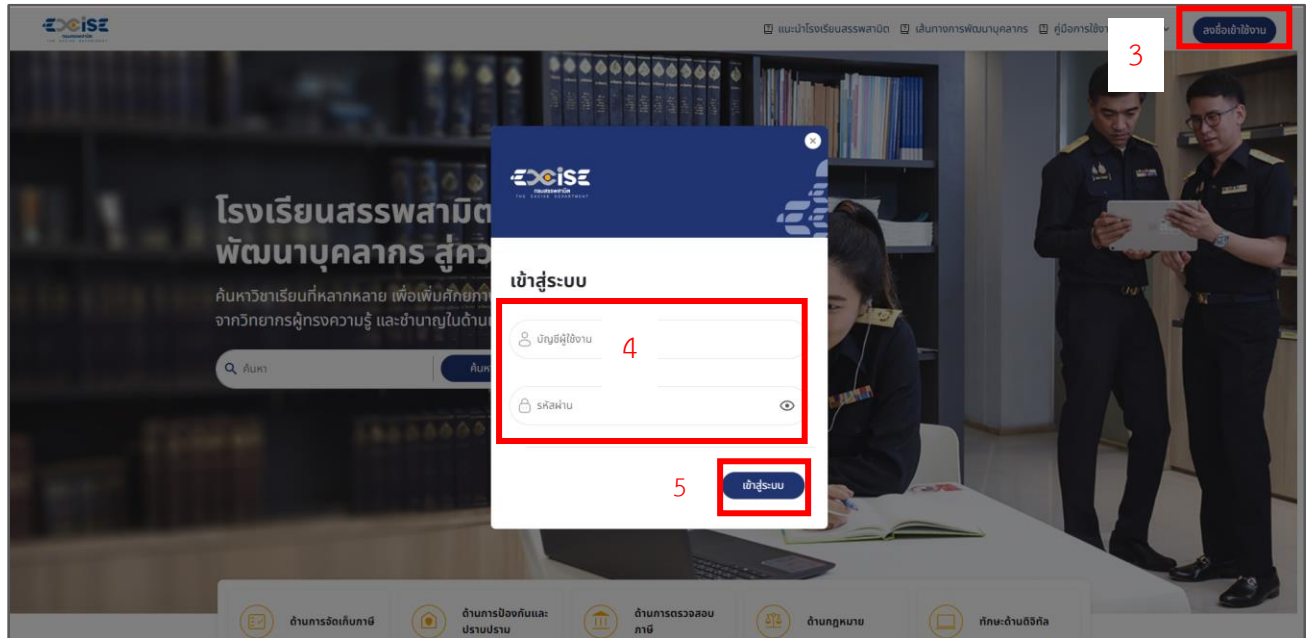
EXCISE

แนะนำโรงเรียนสรรพสามิต เส้นทางการพัฒนาบุคลากร คู่มือการใช้งา

ลงชื่อเข้าใช้งาน

3

โรงเรียนสรรพสามิต
พัฒนาบุคลากร สู่คว

ค้นหาวิชาเรียนที่หลากหลาย เพื่อเพิ่มศักยภา
จากวิทยากรผู้ทรงความรู้ และชำนาญในด้าน

ค้นหา

ค้นห

EXCISE
กรมสรรพสามิต
THE EXCISE DEPARTMENT

เข้าสู่ระบบ

บัญชีผู้ใช้งาน

4

รหัสผ่าน

5

เข้าสู่ระบบ

ด้านการจัดเก็บภาษี

ด้านการป้องกันและปราบปราม

ด้านการตรวจสอบภาษี

ด้านกฎหมาย

ทักษะด้านดิจิทัล